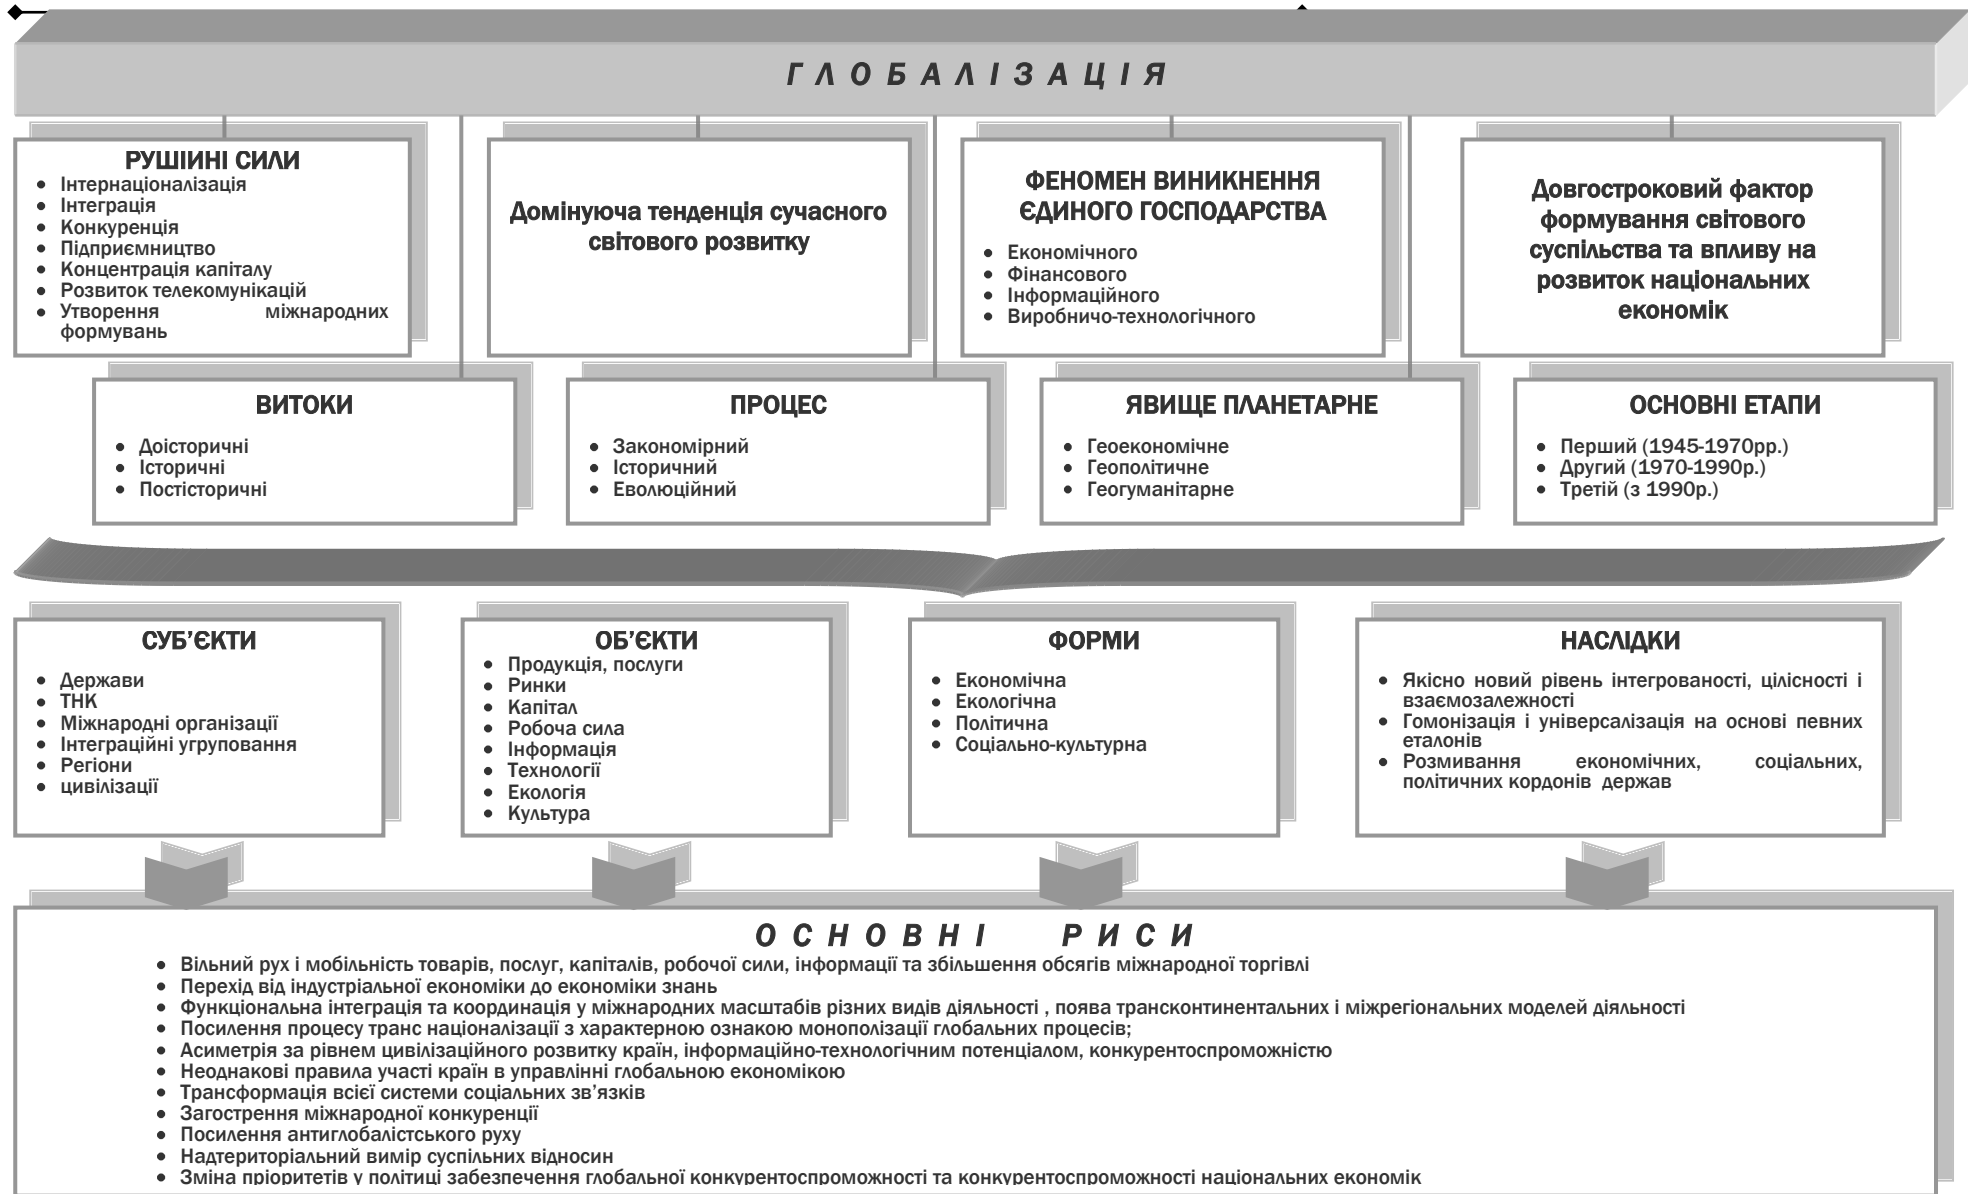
Г Л О Б А Л І З А Ц І Я

РУШІЇНІ СИЛИ
• Інтернаціоналізація
• Інтеграція
• Конкуренція
• Підприємництво
• Концентрація капіталу
• Розвиток телекомунікацій
• Утворення міжнародних формувань

Домінуюча тенденція сучасного світового розвитку

ФЕНОМЕН ВИНИКНЕННЯ ЄДИНОГО ГОСПОДАРСТВА
• Економічного
• Фінансового
• Інформаційного
• Виробничо-технологічного

Довгостроковий фактор формування світового суспільства та впливу на розвиток національних економік

ВИТОКИ
• Доісторичні
• Історичні
• Постісторичні

ПРОЦЕС
• Закономірний
• Історичний
• Еволюційний

ЯВИЩЕ ПЛАНЕТАРНЕ
• Геоекономічне
• Геополітичне
• Геогуманітарне

ОСНОВНІ ЕТАПИ
• Перший (1945-1970рр.)
• Другий (1970-1990р.)
• Третій (з 1990р.)

СУБ'ЄКТИ
• Держави
• ТНК
• Міжнародні організації
• Інтеграційні угруповання
• Регіони
• цивілізації

ОБ'ЄКТИ
• Продукція, послуги
• Ринки
• Капітал
• Робоча сила
• Інформація
• Технології
• Екологія
• Культура

ФОРМИ
• Економічна
• Екологічна
• Політична
• Соціально-культурна

НАСЛІДКИ
• Якісно новий рівень інтегрованості, цілісності і взаємозалежності
• Гомонізація і універсалізація на основі певних еталонів
• Розмивання економічних, соціальних, політичних кордонів держав

О С Н О В Н І Р И С И
• Вільний рух і мобільність товарів, послуг, капіталів, робочої сили, інформації та збільшення обсягів міжнародної торгівлі
• Перехід від індустріальної економіки до економіки знань
• Функціональна інтеграція та координація у міжнародних масштабів різних видів діяльності , поява трансконтинентальних і міжрегіональних моделей діяльності
• Посилення процесу транс націоналізації з характерною ознакою монополізації глобальних процесів;
• Асиметрія за рівнем цивілізаційного розвитку країн, інформаційно-технологічним потенціалом, конкурентоспроможністю
• Неоднакові правила участі країн в управлінні глобальною економікою
• Трансформація всієї системи соціальних зв'язків
• Загострення міжнародної конкуренції
• Посилення антиглобалістського руху
• Надтериторіальний вимір суспільних відносин
• Зміна пріоритетів у політиці забезпечення глобальної конкурентоспроможності та конкурентоспроможності національних економік